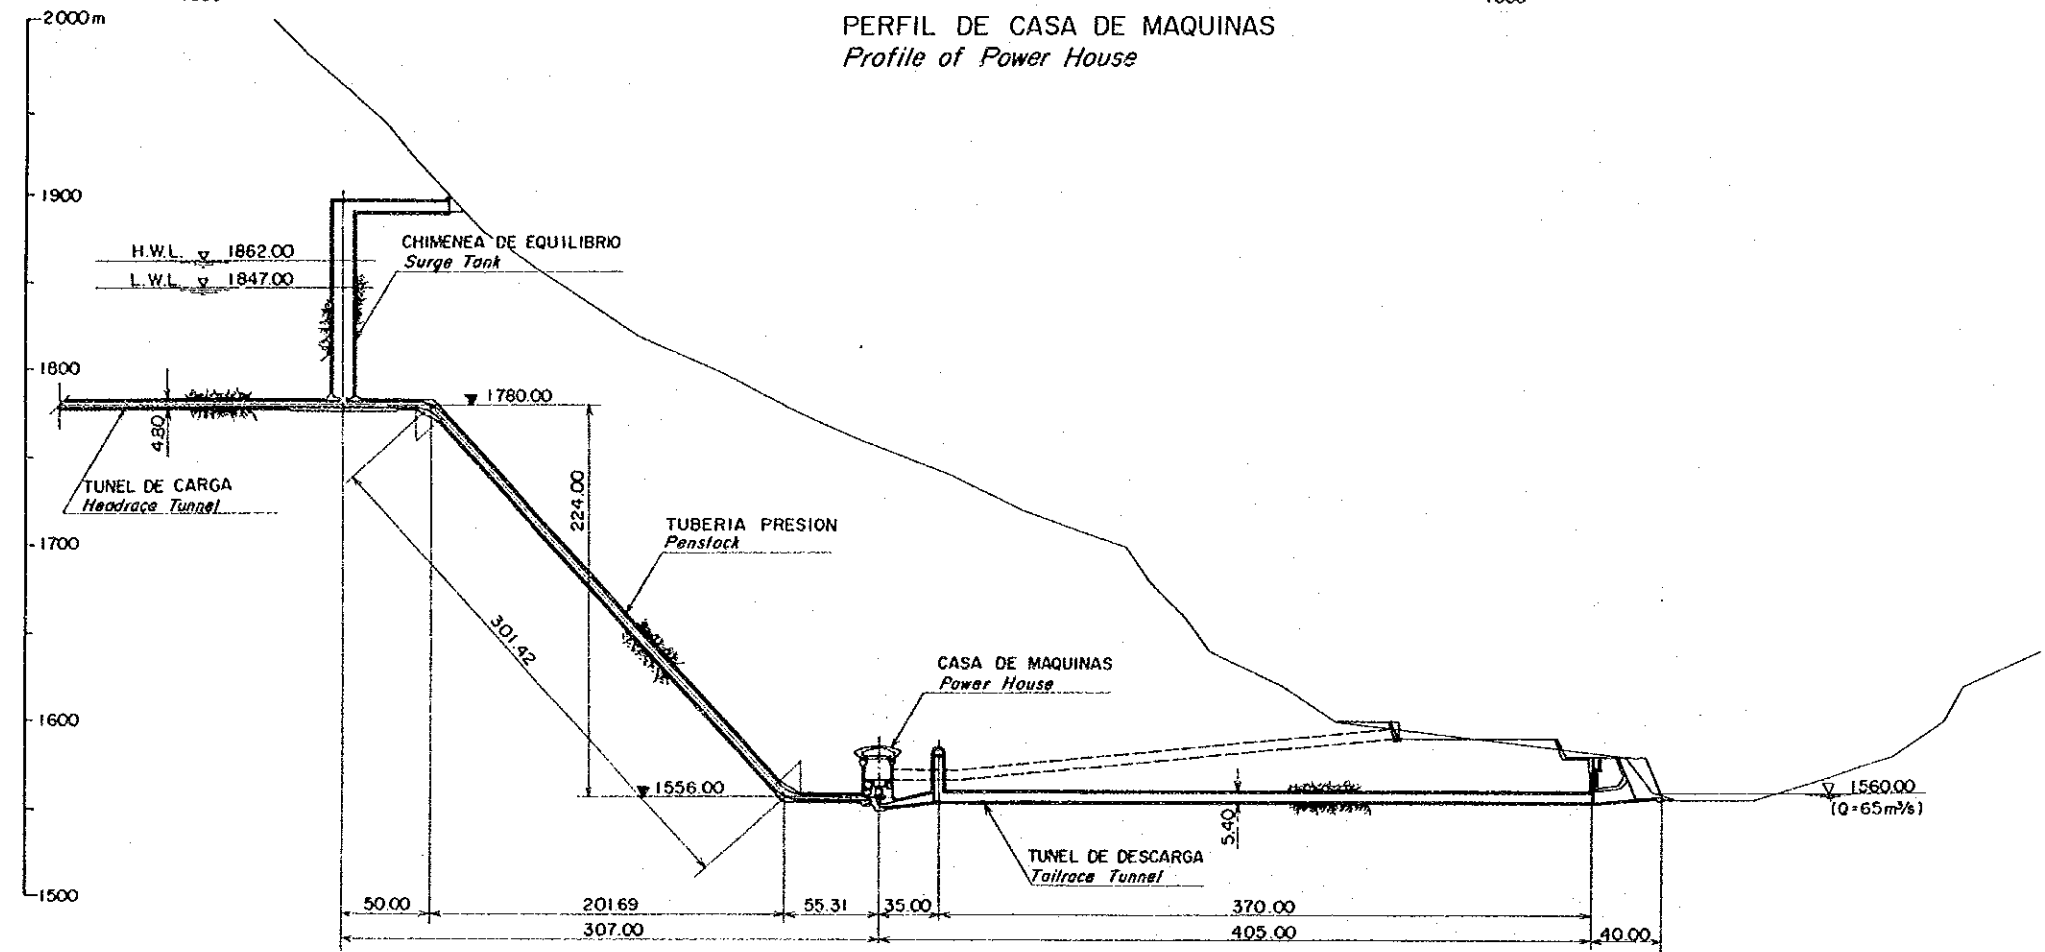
PERFIL DE CASA DE MAQUINAS
Profile of Power House

2000m
1900
1800
1700
1600
1500

H.W.L. 1862.00
L.W.L. 1847.00

CHIMENEA DE EQUILIBRIO
Surge Tank

1780.00

4.80

TUNEL DE CARGA
Headrace Tunnel

224.00

TUBERIA PRESION
Penstock

301.42

CASA DE MAQUINAS
Power House

1556.00

5.40

TUNEL DE DESCARGA
Tailrace Tunnel

1560.00
(Q=65m³/s)

50.00
201.69
55.31
35.00
370.00
307.00
405.00
40.00